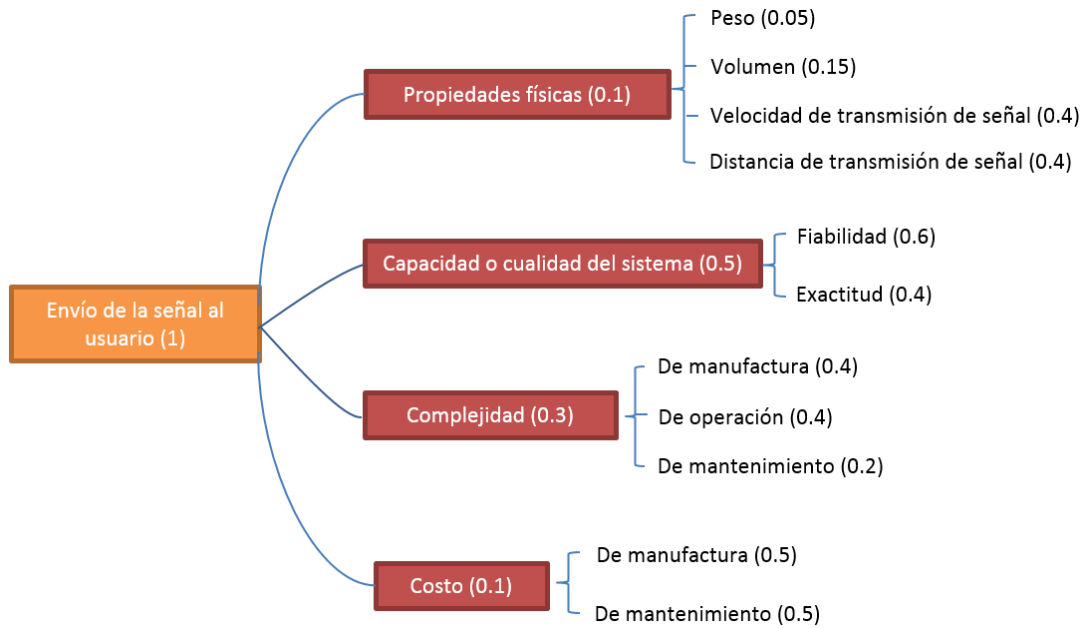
Envío de la señal al usuario (1)

Propiedades físicas (0.1)

Peso (0.05)

Volumen (0.15)

Velocidad de transmisión de señal (0.4)

Distancia de transmisión de señal (0.4)

Capacidad o cualidad del sistema (0.5)

Fiabilidad (0.6)

Exactitud (0.4)

Complejidad (0.3)

De manufactura (0.4)

De operación (0.4)

De mantenimiento (0.2)

Costo (0.1)

De manufactura (0.5)

De mantenimiento (0.5)